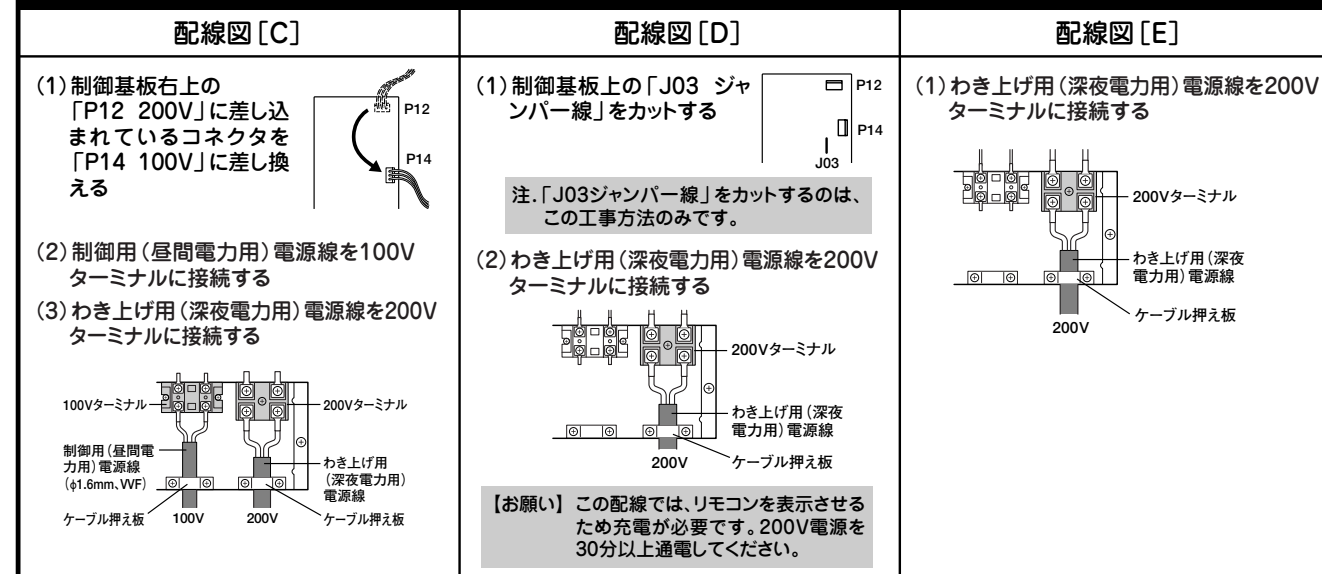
| 配線図［C］ | 配線図［D］ | 配線図［E］ |
|---|---|---|
| (1) 制御基板右上の「P12 200V」に差し込まれているコネクタを「P14 100V」に差し換える<br>P12<br>P14<br>(2) 制御用（昼間電力用）電源線を100Vターミナルに接続する<br>(3) わき上げ用（深夜電力用）電源線を200Vターミナルに接続する<br>100Vターミナル<br>200Vターミナル<br>制御用（昼間電力用）電源線（φ1.6mm、VVF）<br>わき上げ用（深夜電力用）電源線<br>ケーブル押え板<br>100V<br>200V<br>ケーブル押え板 | (1) 制御基板上の「J03 ジャンパー線」をカットする<br>P12<br>P14<br>J03<br>注.「J03ジャンパー線」をカットするのは、この工事方法のみです。<br>(2) わき上げ用（深夜電力用）電源線を200Vターミナルに接続する<br>200Vターミナル<br>わき上げ用（深夜電力用）電源線<br>200V<br>ケーブル押え板<br>【お願い】 この配線では、リモコンを表示させるため充電が必要です。200V電源を30分以上通電してください。 | (1) わき上げ用（深夜電力用）電源線を200Vターミナルに接続する<br>200Vターミナル<br>わき上げ用（深夜電力用）電源線<br>200V<br>ケーブル押え板 |